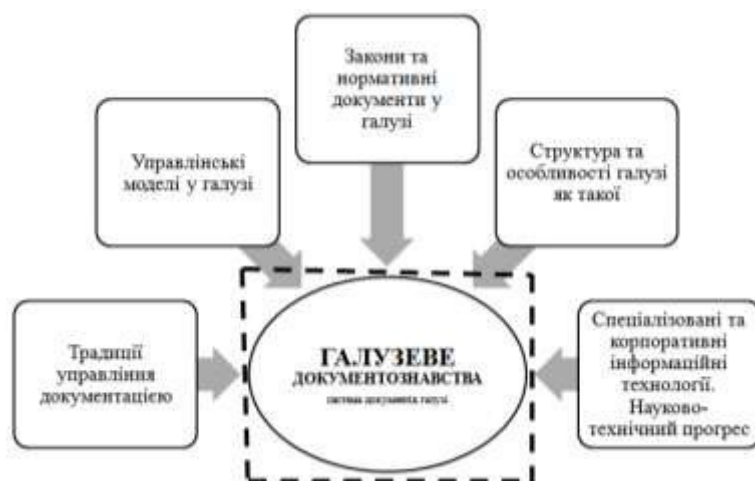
Закони та нормативні документи у галузі

Управлінські моделі у галузі

Структура та особливості галузі як такої

Традиції управління документацією

ГАЛУЗЕВЕ ДОКУМЕНТОЗНАВСТВА
система документів галузі

Спеціалізовані та корпоративні інформаційні технології. Науково-технічний прогрес